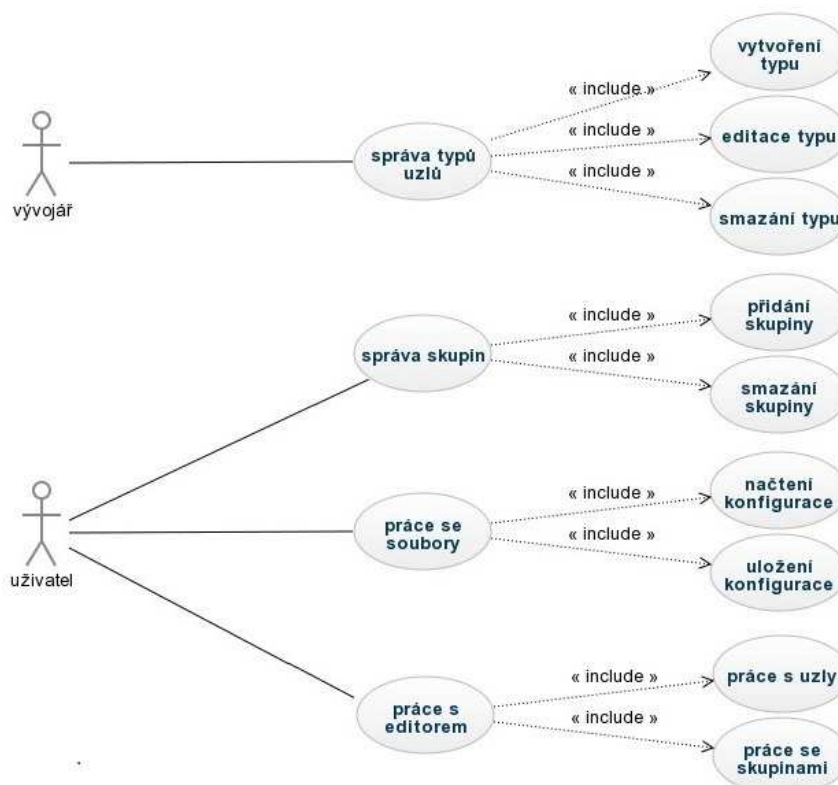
vývojář

správa typů uzlů

« include »
« include »
« include »

vytvoření typu

editace typu

smazání typu

uživatel

správa skupin

« include »
« include »

přidání skupiny

smazání skupiny

práce se soubory

« include »
« include »

načtení konfigurace

uložení konfigurace

práce s editorem

« include »
« include »

práce s uzly

práce se skupinami